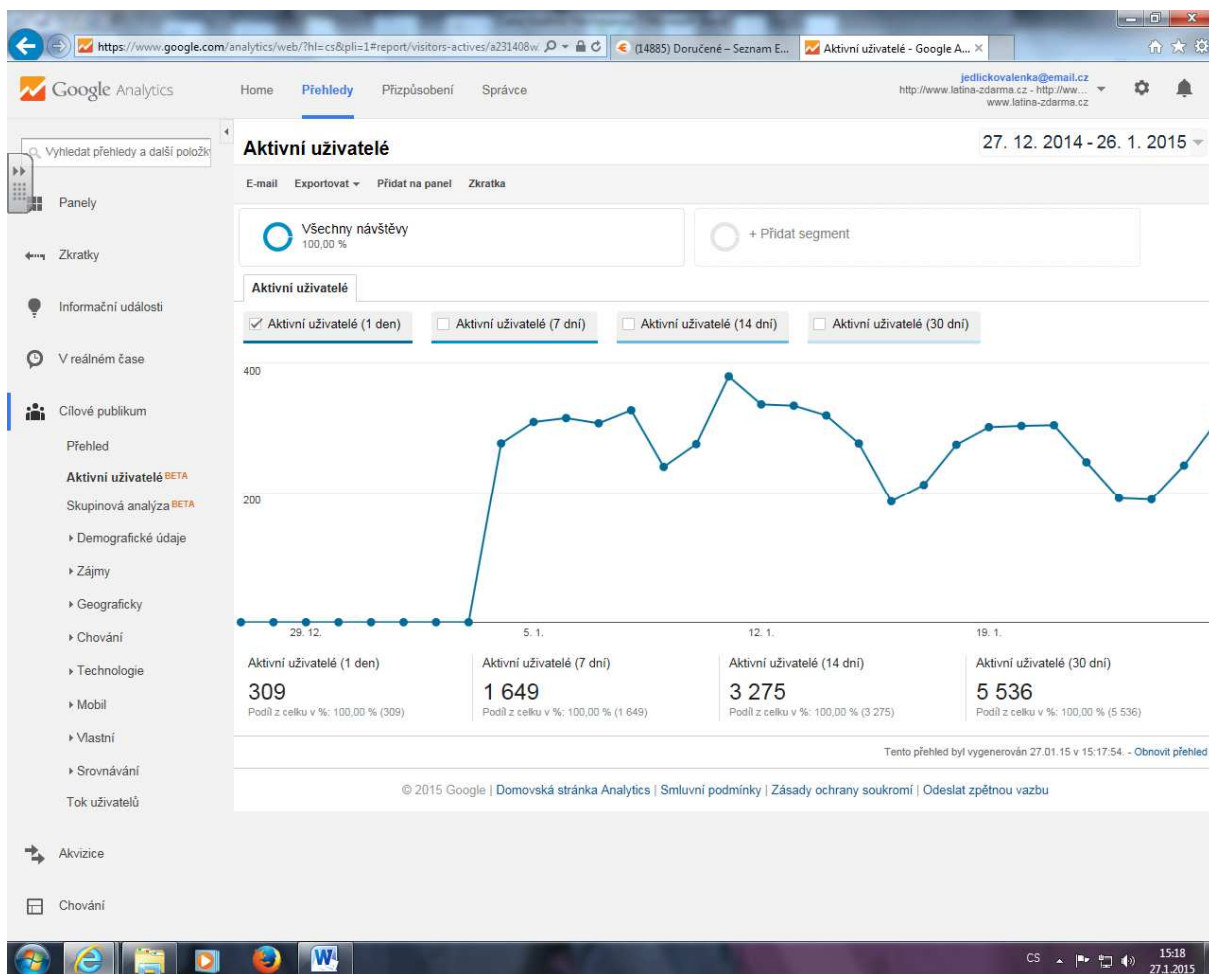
https://www.google.com/analytics/web/?hl=cs&pli=1#report/visitors-actives/a231408w (14885) Doručené – Seznam E... Aktivní uživatelé - Google A...

Google Analytics Home Přehledy Přizpůsobení Správce

jedlickovalenka@email.cz
http://www.latina-zdarma.cz - http://ww...
www.latina-zdarma.cz

Vyhledat přehledy a další položk

Panely

Zkratky

Informační události

V reálném čase

Cílové publikum

Přehled

Aktivní uživatelé BETA

Skupinová analýza BETA

▸ Demografické údaje

▸ Zájmy

▸ Geograficky

▸ Chování

▸ Technologie

▸ Mobil

▸ Vlastní

▸ Srovnávání

Tok uživatelů

Akvizice

Chování

Aktivní uživatelé

27. 12. 2014 - 26. 1. 2015

E-mail Exportovat ▾ Přidat na panel Zkratka

Všechny návštěvy
100,00 %

+ Přidat segment

Aktivní uživatelé

Aktivní uživatelé (1 den) Aktivní uživatelé (7 dní) Aktivní uživatelé (14 dní) Aktivní uživatelé (30 dní)

400

200

29. 12. 5. 1. 12. 1. 19. 1.

Aktivní uživatelé (1 den)
309
Podíl z celku v %: 100,00 % (309)

Aktivní uživatelé (7 dní)
1 649
Podíl z celku v %: 100,00 % (1 649)

Aktivní uživatelé (14 dní)
3 275
Podíl z celku v %: 100,00 % (3 275)

Aktivní uživatelé (30 dní)
5 536
Podíl z celku v %: 100,00 % (5 536)

Tento přehled byl vygenerován 27.01.15 v 15:17:54. - Obnovit přehled

© 2015 Google | Domovská stránka Analytics | Smluvní podmínky | Zásady ochrany soukromí | Odeslat zpětnou vazbu

CS 15:18 27.1.2015